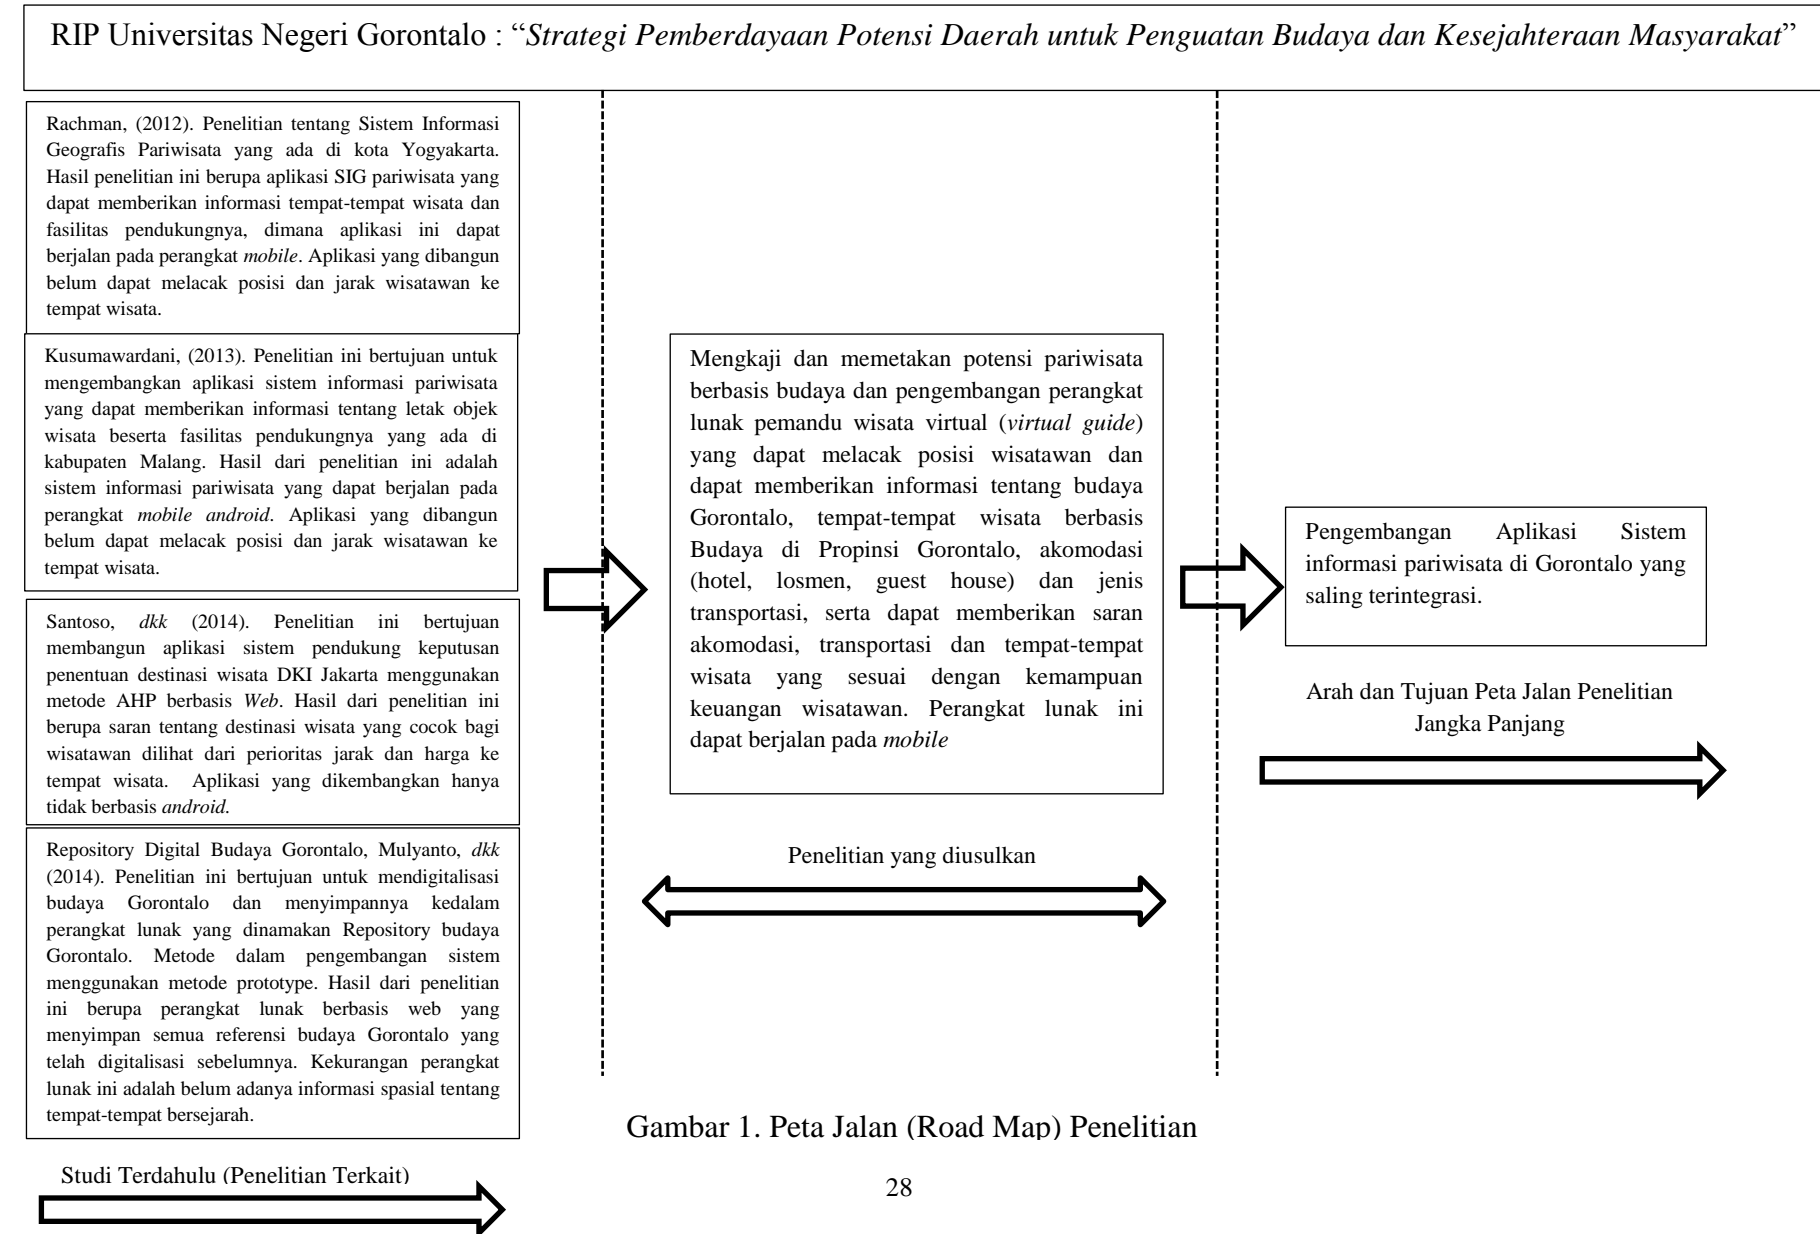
RIP Universitas Negeri Gorontalo : "*Strategi Pemberdayaan Potensi Daerah untuk Penguatan Budaya dan Kesejahteraan Masyarakat*"

Rachman, (2012). Penelitian tentang Sistem Informasi Geografis Pariwisata yang ada di kota Yogyakarta. Hasil penelitian ini berupa aplikasi SIG pariwisata yang dapat memberikan informasi tempat-tempat wisata dan fasilitas pendukungnya, dimana aplikasi ini dapat berjalan pada perangkat *mobile*. Aplikasi yang dibangun belum dapat melacak posisi dan jarak wisatawan ke tempat wisata.

Kusumawardani, (2013). Penelitian ini bertujuan untuk mengembangkan aplikasi sistem informasi pariwisata yang dapat memberikan informasi tentang letak objek wisata beserta fasilitas pendukungnya yang ada di kabupaten Malang. Hasil dari penelitian ini adalah sistem informasi pariwisata yang dapat berjalan pada perangkat *mobile android*. Aplikasi yang dibangun belum dapat melacak posisi dan jarak wisatawan ke tempat wisata.

Santoso, *dkk* (2014). Penelitian ini bertujuan membangun aplikasi sistem pendukung keputusan penentuan destinasi wisata DKI Jakarta menggunakan metode AHP berbasis *Web*. Hasil dari penelitian ini berupa saran tentang destinasi wisata yang cocok bagi wisatawan dilihat dari perioritas jarak dan harga ke tempat wisata. Aplikasi yang dikembangkan hanya tidak berbasis *android.*

Repository Digital Budaya Gorontalo, Mulyanto, *dkk* (2014). Penelitian ini bertujuan untuk mendigitalisasi budaya Gorontalo dan menyimpannya kedalam perangkat lunak yang dinamakan Repository budaya Gorontalo. Metode dalam pengembangan sistem menggunakan metode prototype. Hasil dari penelitian ini berupa perangkat lunak berbasis web yang menyimpan semua referensi budaya Gorontalo yang telah digitalisasi sebelumnya. Kekurangan perangkat lunak ini adalah belum adanya informasi spasial tentang tempat-tempat bersejarah.

Studi Terdahulu (Penelitian Terkait)

Mengkaji dan memetakan potensi pariwisata berbasis budaya dan pengembangan perangkat lunak pemandu wisata virtual (*virtual guide*) yang dapat melacak posisi wisatawan dan dapat memberikan informasi tentang budaya Gorontalo, tempat-tempat wisata berbasis Budaya di Propinsi Gorontalo, akomodasi (hotel, losmen, guest house) dan jenis transportasi, serta dapat memberikan saran akomodasi, transportasi dan tempat-tempat wisata yang sesuai dengan kemampuan keuangan wisatawan. Perangkat lunak ini dapat berjalan pada *mobile*

Penelitian yang diusulkan

Pengembangan Aplikasi Sistem informasi pariwisata di Gorontalo yang saling terintegrasi.

Arah dan Tujuan Peta Jalan Penelitian Jangka Panjang

Gambar 1. Peta Jalan (Road Map) Penelitian

28